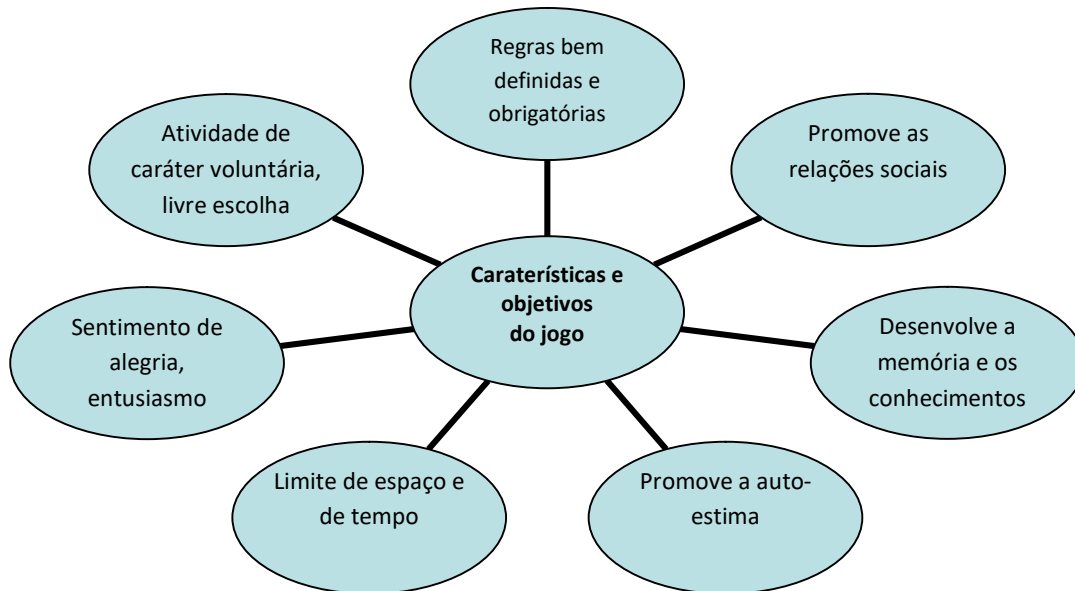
Regras bem definidas e obrigatórias

Atividade de caráter voluntária, livre escolha

Promove as relações sociais

Caraterísticas e objetivos do jogo

Sentimento de alegria, entusiasmo

Desenvolve a memória e os conhecimentos

Limite de espaço e de tempo

Promove a auto-estima